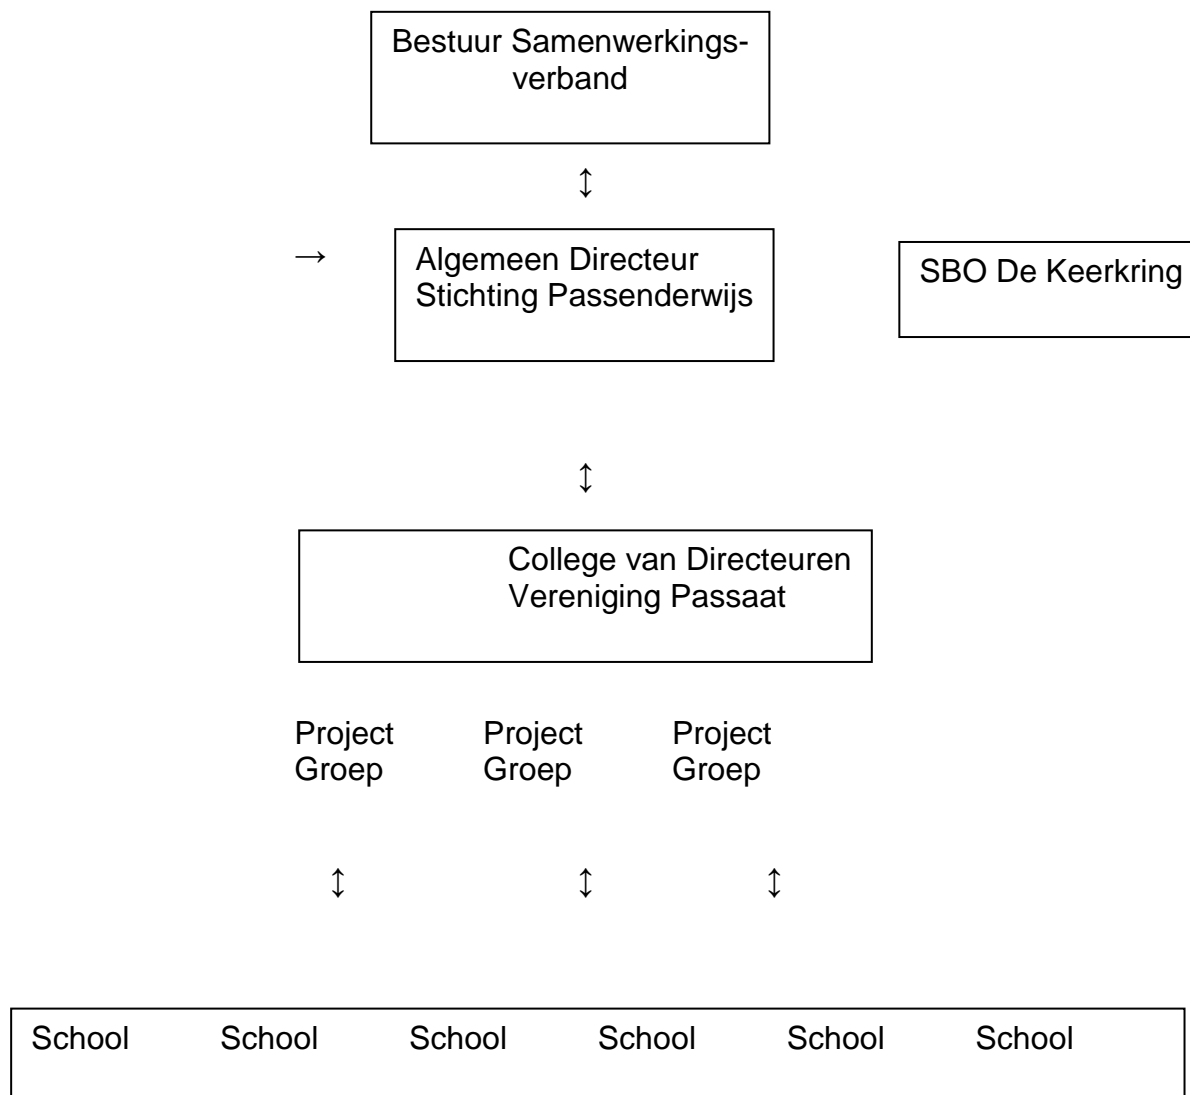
Bestuur Samenwerkingsverband

↕

→

Algemeen Directeur
Stichting Passenderwijs

SBO De Keerkring

↕

College van Directeuren
Vereniging Passaat

Project Groep

Project Groep

Project Groep

↕ ↕ ↕

School School School School School School